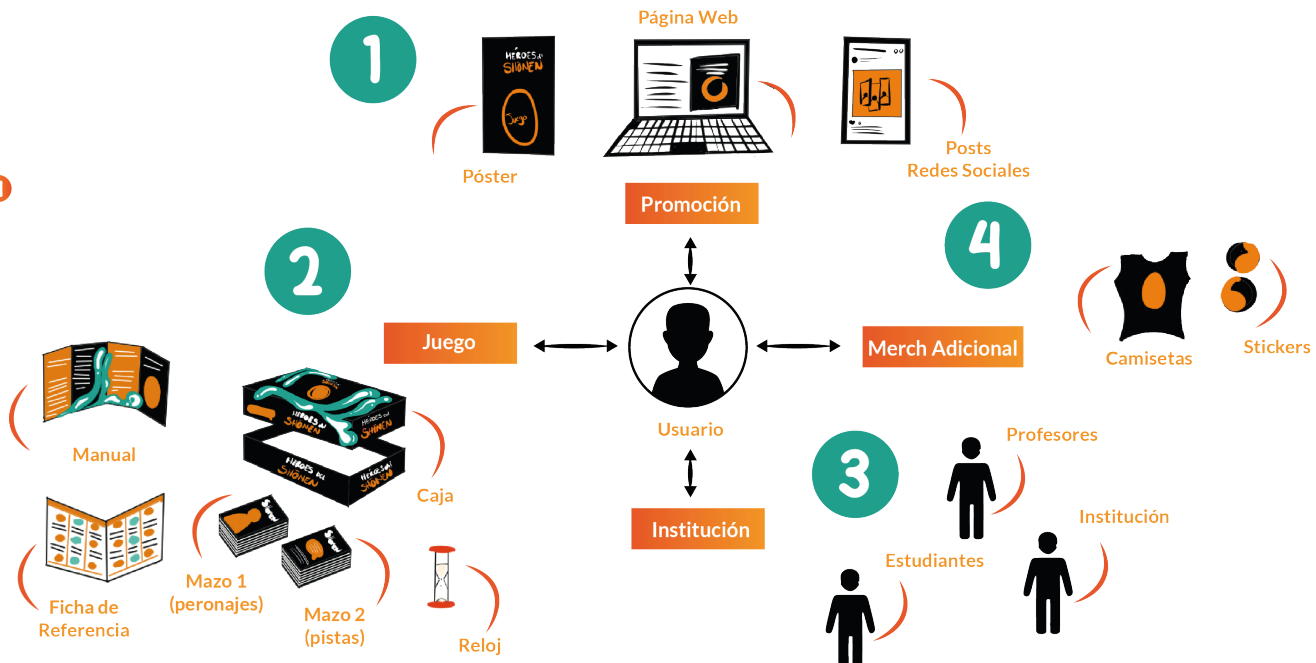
1

HÉROES del SHONEN
Juego

Póster

Página Web

Posts
Redes Sociales

Promoción

2

4

Juego

Usuario

Merch Adicional

Camisetas

Stickers

Manual

HÉROES del SHONEN

HÉROES del SHONEN

Caja

3

Profesores

Institución

Estudiantes

Institución

Ficha de
Referencia

Mazo 1
(peronajes)

Mazo 2
(pistas)

Reloj